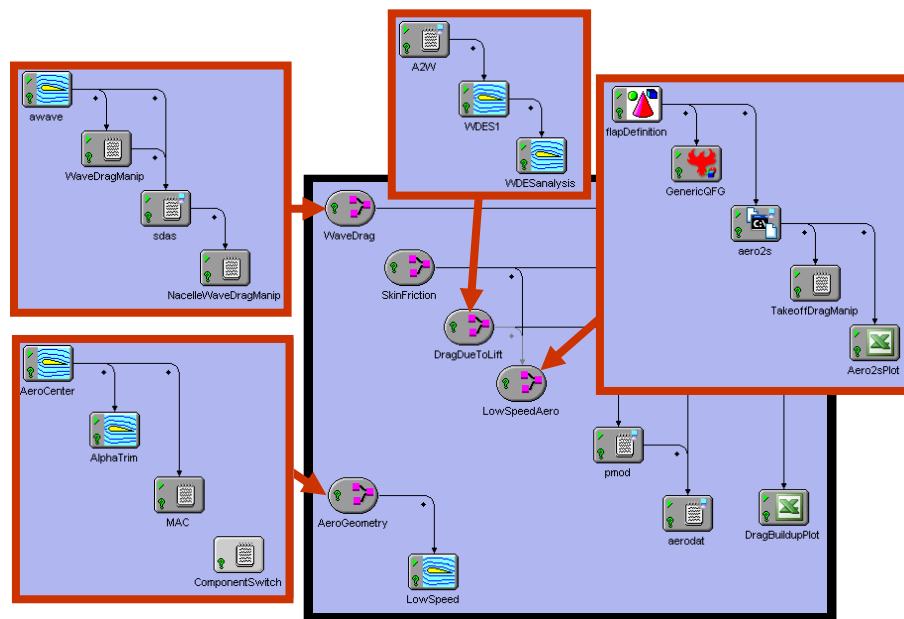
awave

WaveDragManip

sdas

NacelleWaveDragManip

A2W

WDES1

WDESanalysis

flapDefinition

GenericQFG

aero2s

TakeoffDragManip

Aero2sPlot

WaveDrag

SkinFriction

DragDueToLift

LowSpeedAero

pmod

aerodat

DragBuildupPlot

AeroGeometry

LowSpeed

AeroCenter

AlphaTrim

MAC

ComponentSwitch